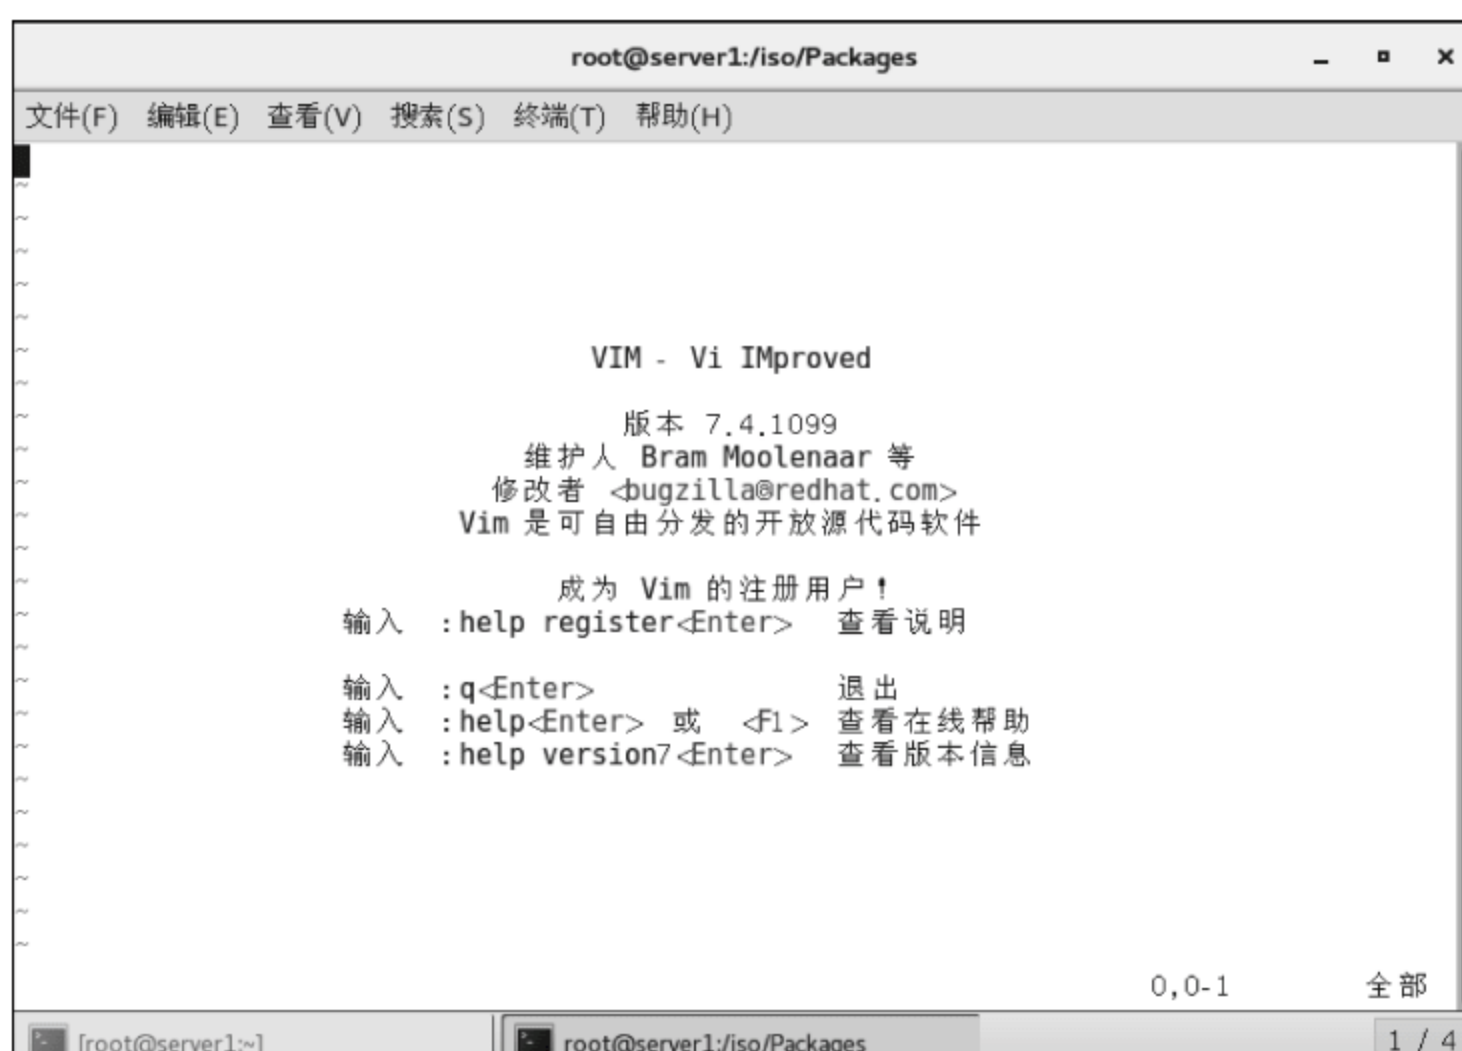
root@server1:/iso/Packages

文件(F) 编辑(E) 查看(V) 搜索(S) 终端(T) 帮助(H)

~
~
~
~
~
~
~
~
~
~
~
~
~
~
~
~
~
~
~
~
~
~
~
~
~

VIM - Vi IMproved

版本 7.4.1099
维护人 Bram Moolenaar 等
修改者 <bugzilla@redhat.com>
Vim 是可自由分发的开放源代码软件

成为 Vim 的注册用户！
输入 :help register<Enter> 查看说明

输入 :q<Enter> 退出
输入 :help<Enter> 或 <F1> 查看在线帮助
输入 :help version7<Enter> 查看版本信息

0,0-1 全部

[root@server1:~] root@server1:/iso/Packages 1 / 4